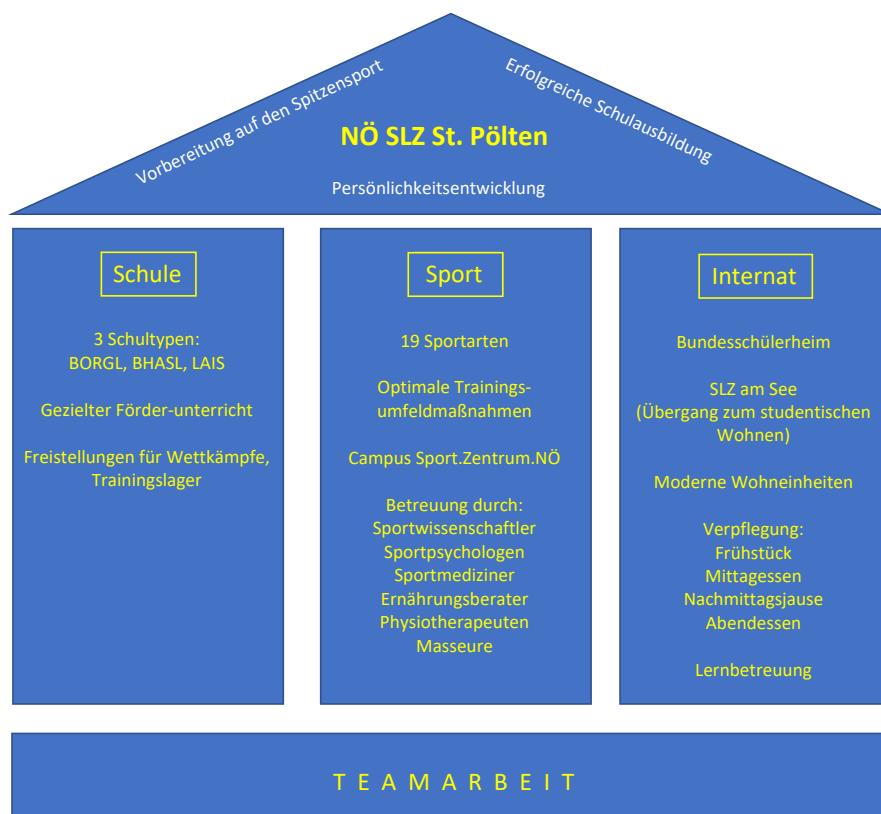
Vorbereitung auf den Spitzensport

NÖ SLZ St. Pölten

Erfolgreiche Schulausbildung

Persönlichkeitsentwicklung

Schule

3 Schultypen:
BORGL, BHASL, LAIS

Gezielter Förder-unterricht

Freistellungen für Wettkämpfe, Trainingslager

Sport

19 Sportarten

Optimale Trainingsumfeldmaßnahmen

Campus Sport.Zentrum.NÖ

Betreuung durch:
Sportwissenschaftler
Sportpsychologen
Sportmediziner
Ernährungsberater
Physiotherapeuten
Masseure

Internat

Bundesschülerheim

SLZ am See
(Übergang zum studentischen Wohnen)

Moderne Wohneinheiten

Verpflegung:
Frühstück
Mittagessen
Nachmittagsjause
Abendessen

Lernbetreuung

T E A M A R B E I T